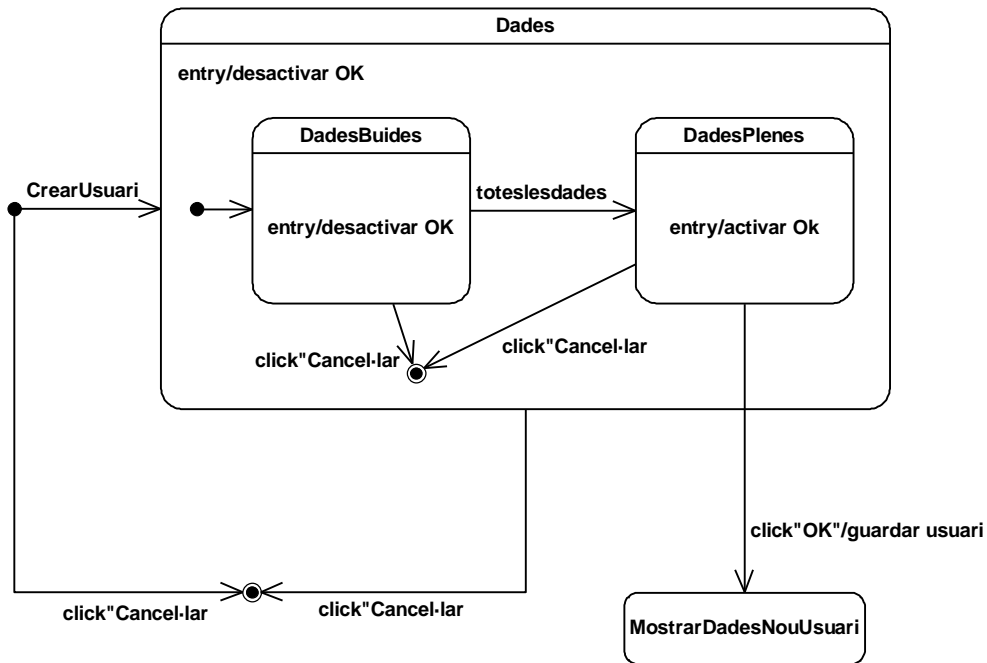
Dades

entry/desactivar OK

DadesBuides

entry/desactivar OK

toteslesdades

DadesPlenes

entry/activar Ok

CrearUsuari

click"Cancel·lar

click"Cancel·lar

click"OK"/guardar usuari

click"Cancel·lar

click"Cancel·lar

MostrarDadesNouUsuari